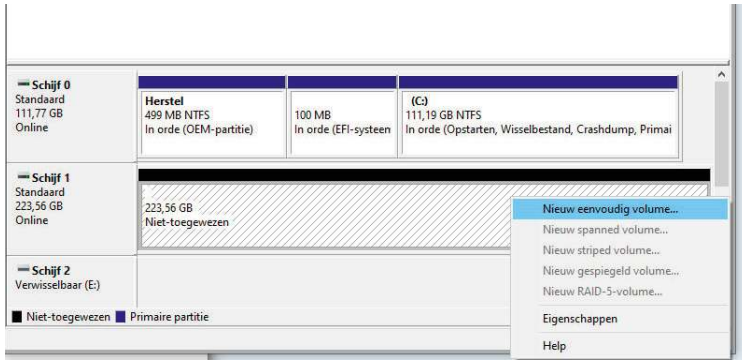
Schijf 0
Standaard
111,77 GB
Online

Herstel
499 MB NTFS
In orde (OEM-partitie)

100 MB
In orde (EFI-systeen

(C:)
111,19 GB NTFS
In orde (Opstarten, Wisselbestand, Crashdump, Primai

Schijf 1
Standaard
223,56 GB
Online

223,56 GB
Niet-toegewezen

Nieuw eenvoudig volume...
Nieuw spanned volume...
Nieuw striped volume...
Nieuw gespiegeld volume...
Nieuw RAID-5-volume...
Eigenschappen
Help

Schijf 2
Verwisselbaar (E:)

Niet-toegewezen
Primaire partitie